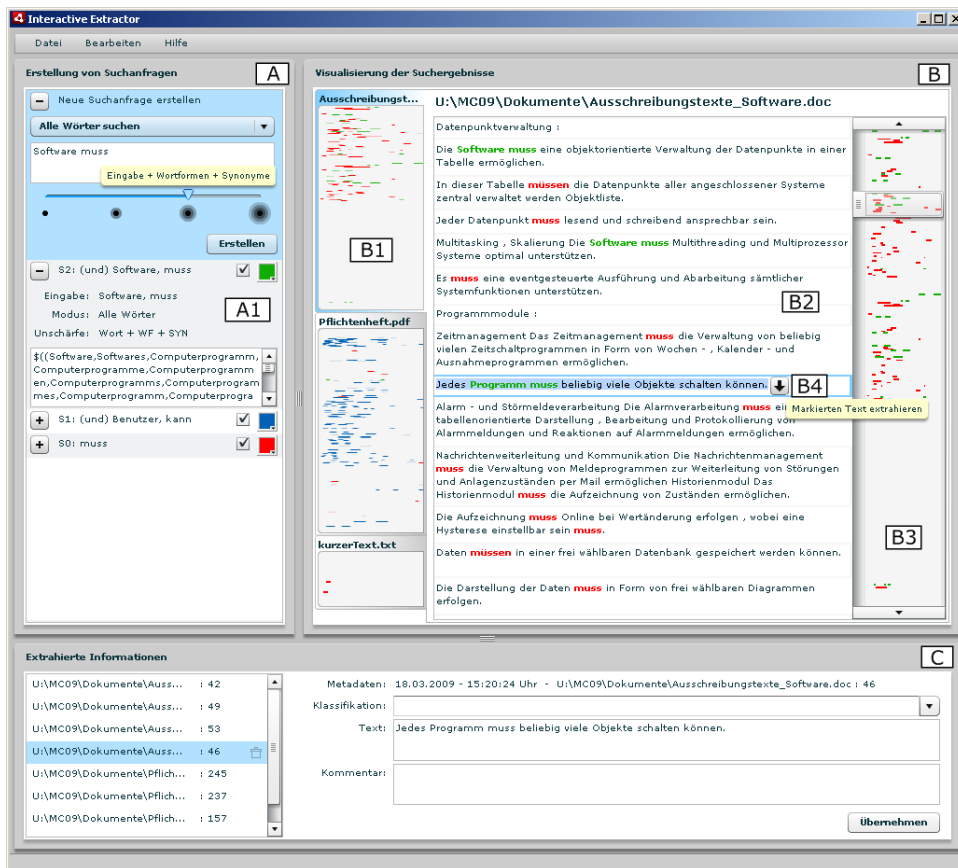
Interactive Extractor

Datei Bearbeiten Hilfe

Erstellung von Suchanfragen

A

− Neue Suchanfrage erstellen

Alle Wörter suchen

Software muss

Eingabe + Wortformen + Synonyme

Erstellen

− S2: (und) Software, muss

Eingabe: Software, muss
Modus: Alle Wörter
Unschärfe: Wort + WF + SYN

A1

$((Software,Softwares,Computerprogramm,Computerprogramme,Computerprogrammen,Computerprogramms,Computerprogrammes,Computerprogramm,Computerprogra

+ S1: (und) Benutzer, kann

+ S0: muss

Visualisierung der Suchergebnisse

B

Ausschreibungst...

B1

Pflichtenheft.pdf

kurzerText.txt

U:\MC09\Dokumente\Ausschreibungstexte_Software.doc

Datenpunktverwaltung :

Die Software muss eine objektorientierte Verwaltung der Datenpunkte in einer Tabelle ermöglichen.

In dieser Tabelle müssen die Datenpunkte aller angeschlossener Systeme zentral verwaltet werden Objektliste.

Jeder Datenpunkt muss lesend und schreibend ansprechbar sein.

Multitasking , Skalierung Die Software muss Multithreading und Multiprozessor Systeme optimal unterstützen.

Es muss eine eventgesteuerte Ausführung und Abarbeitung sämtlicher Systemfunktionen unterstützen.

B2

Programmmodule :

Zeitmanagement Das Zeitmanagement muss die Verwaltung von beliebig vielen Zeitschaltprogrammen in Form von Wochen - , Kalender - und Ausnahmeprogrammen ermöglichen.

Jedes Programm muss beliebig viele Objekte schalten können.

B4

Markierten Text extrahieren

Alarm - und Störmeldeverarbeitung Die Alarmverarbeitung muss ei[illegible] tabellenorientierte Darstellung , Bearbeitung und Protokollierung vo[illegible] Alarmmeldungen und Reaktionen auf Alarmmeldungen ermöglichen.

Nachrichtenweiterleitung und Kommunikation Die Nachrichtenmanagement muss die Verwaltung von Meldeprogrammen zur Weiterleitung von Störungen und Anlagenzuständen per Mail ermöglichen Historienmodul Das Historienmodul muss die Aufzeichnung von Zuständen ermöglichen.

Die Aufzeichnung muss Online bei Wertänderung erfolgen , wobei eine Hysterese einstellbar sein muss.

B3

Daten müssen in einer frei wählbaren Datenbank gespeichert werden können.

Die Darstellung der Daten muss in Form von frei wählbaren Diagrammen erfolgen.

Extrahierte Informationen

C

U:\MC09\Dokumente\Auss... : 42
U:\MC09\Dokumente\Auss... : 49
U:\MC09\Dokumente\Auss... : 53
U:\MC09\Dokumente\Auss... : 46
U:\MC09\Dokumente\Pflich... : 245
U:\MC09\Dokumente\Pflich... : 237
U:\MC09\Dokumente\Pflich... : 157

Metadaten: 18.03.2009 - 15:20:24 Uhr - U:\MC09\Dokumente\Ausschreibungstexte_Software.doc : 46

Klassifikation:

Text: Jedes Programm muss beliebig viele Objekte schalten können.

Kommentar:

Übernehmen